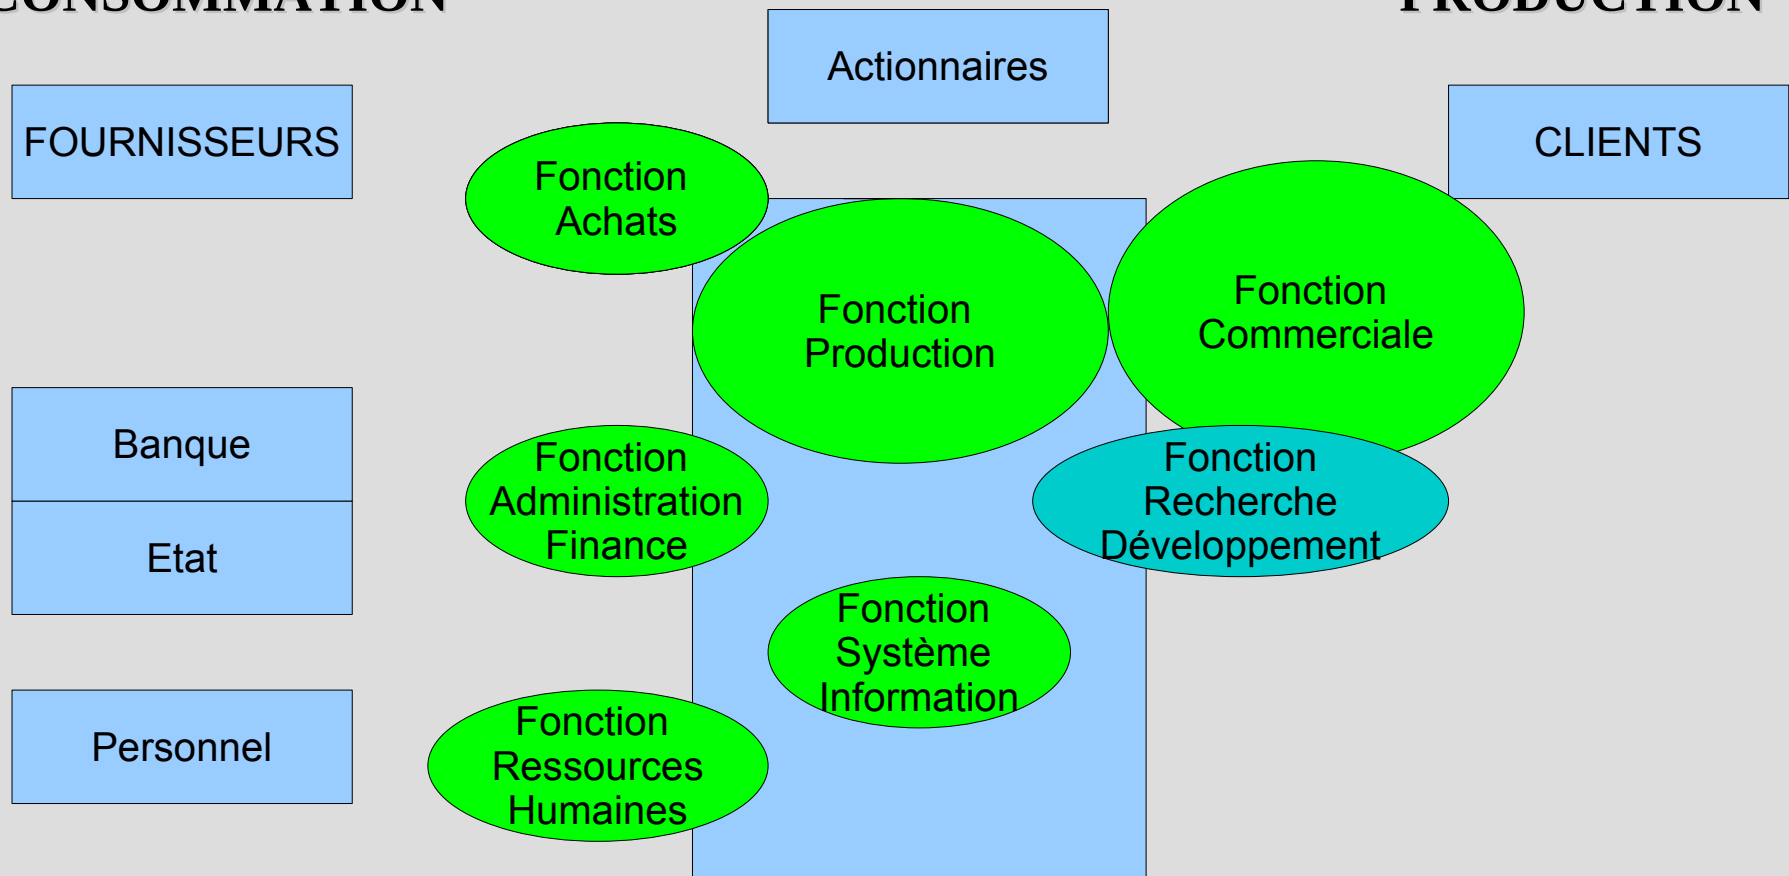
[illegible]

Actionnaires

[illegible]

FOURNISSEURS

Fonction Achats

CLIENTS

Fonction Production

Fonction Commerciale

Banque

Etat

Fonction Administration Finance

Fonction Recherche Développement

Fonction Système Information

Personnel

Fonction Ressources Humaines